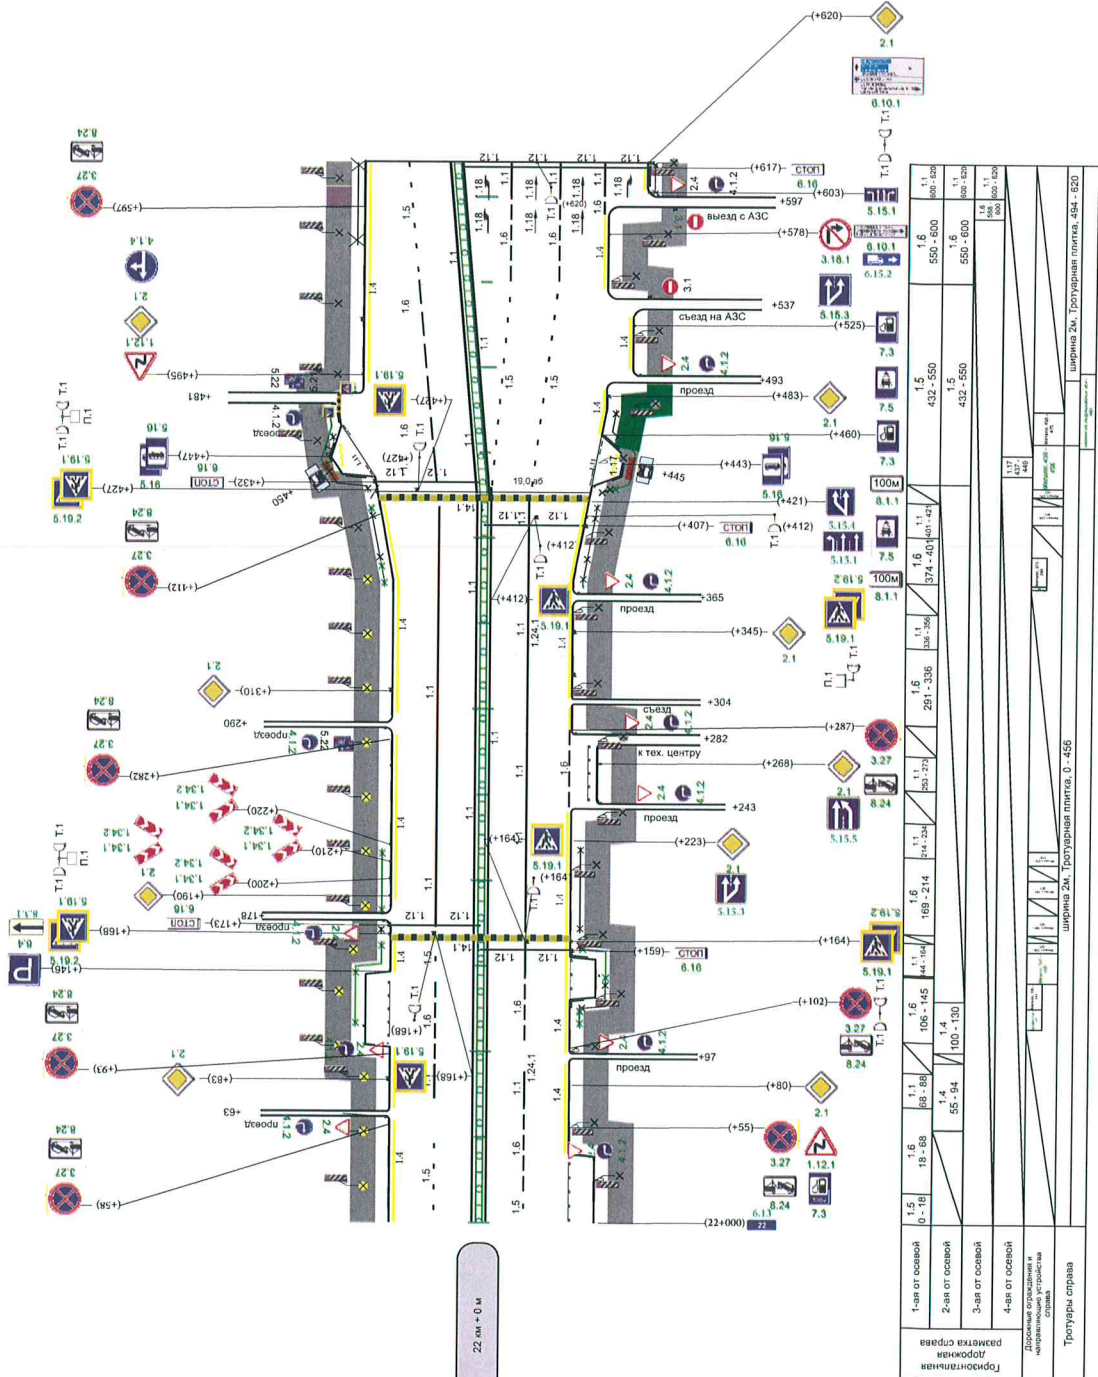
(+620)
2.1
6.10.1
Т.1
(+617) СТОП
6.16
(+603)
+597
5.15.1
выезд с АЗС
(+578)
3.18.1
6.10.1
6.15.2
+537
5.15.3
съезд на АЗС
(+525)
7.3
+493
проезд
(+483)
2.1
7.5
(+460)
7.3
(+443)
5.16
+445
100м
8.1.1
(+421)
5.15.4
5.13.1
(+407) СТОП
6.16
(+412)
7.5
(+412)
100м
8.1.1
+365
проезд
5.19.2
5.19.1
(+345)
2.1
+304
съезд
(+287)
3.27
+282
к тех. центру
(+268)
2.1
8.24
5.15.5
+243
проезд
(+223)
(+164)
5.19.1
(+164)
5.13.3
(+164)
5.19.2
5.19.1
(+159) СТОП
6.16
(+102)
3.27
8.24
+97
проезд
(+80)
2.1
(+55)
3.27
1.12.1
8.24
7.3
6.13
(22+000)
22
19,0 аб
1.1
1.12
1.18
1.6
1.5
1.4
1.24.1
1.14.1
1.34.1
1.34.2
22 км + 0 м
8.24
3.27
(+597)
4.1.4
2.1
1.12.1
(+495)
+481
5.22
5.19.1
(+427)
4.1.2
проезд
5.16
(+447)
5.19.1
6.16
(+427)
(+432) СТОП
5.10.2
+450
8.24
3.27
(+412)
2.1
(+310)
8.24
+290
проезд
3.27
(+282)
(+220)
(+210)
(+200)
(+190)
6.16
(+173) СТОП
+178
(+168)
проезд
8.1.1
6.4
(+146)
5.19.2
8.24
3.27
(+93)
2.1
(+83)
(+168)
+63
проезд
8.24
3.27
(+58)
П.1
Т.1

| 1-ая от осевой | 1.5 0 - 18 | 1.6 18 - 68 | 1.1 68 - 88 | 1.6 106 - 145 | 1.1 144 - 164 | 1.6 169 - 214 | 1.1 214 - 234 | 1.1 253 - 273 | 1.6 291 - 336 | 1.1 336 - 356 | 1.6 374 - 401 | 1.1 401 - 421 | 1.5 432 - 550 | 1.6 550 - 600 | 1.1 600 - 620 |
|---|---|---|---|---|---|---|---|---|---|---|---|---|---|---|---|
| 2-ая от осевой | | | 1.4 55 - 94 | 1.4 100 - 130 | | | | | | | | 1.17 437 - 449 | 1.5 432 - 550 | 1.6 550 - 600 | 1.1 600 - 620 |
| 3-ая от осевой | | | | | | | | | | | | | | 1.6 558 - 600 | 1.1 600 - 620 |
| 4-ая от осевой | | | | | | | | | | | | | | | |

Горизонтальная дорожная разметка справа
Дорожные ограждения и направляющие устройства справа
Тротуары справа
ширина 2м, Тротуарная плитка, 0 - 456
ширина 2м, Тротуарная плитка, 494 - 620